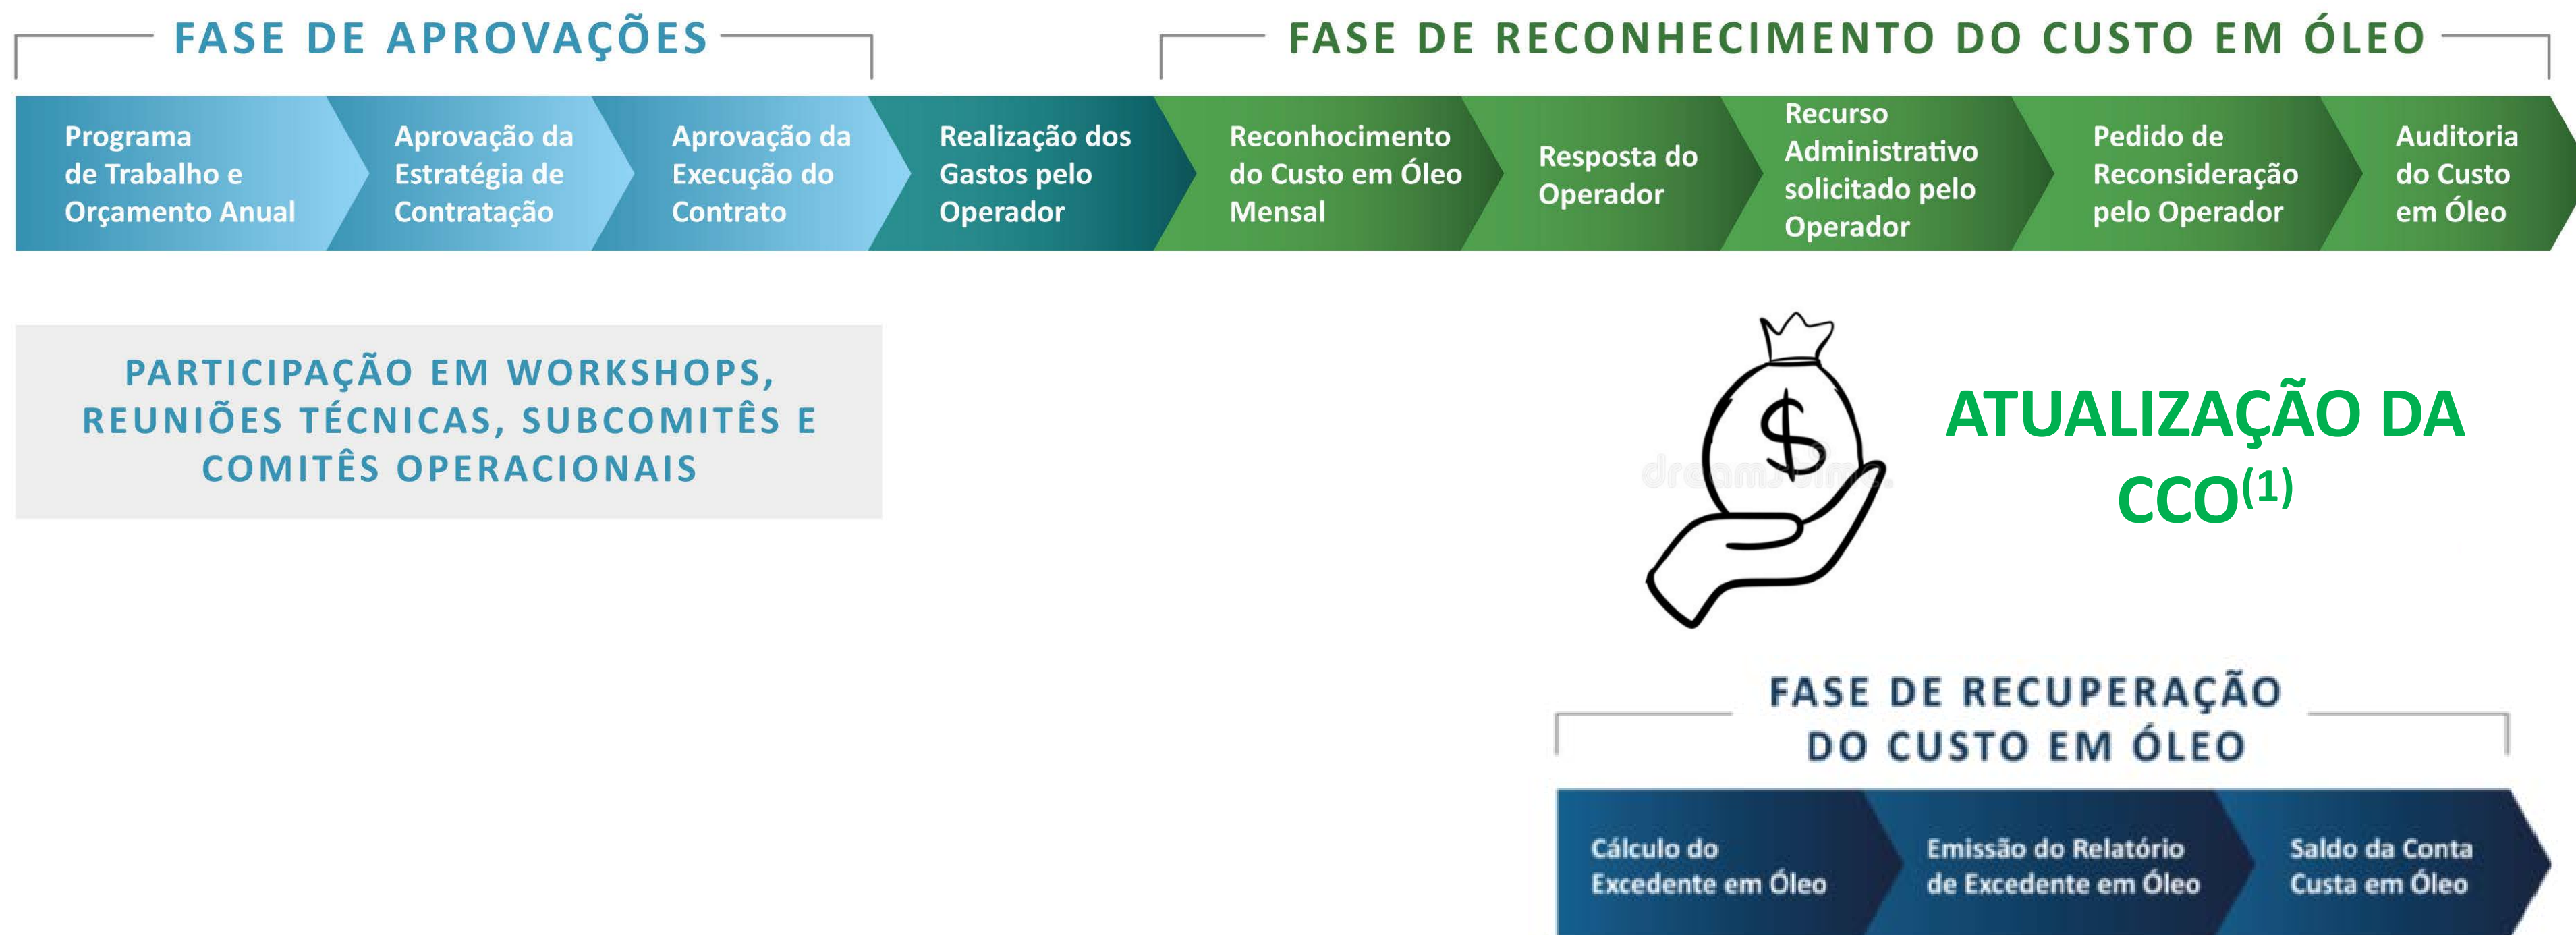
FASE DE APROVAÇÕES

FASE DE RECONHECIMENTO DO CUSTO EM ÓLEO

Programa de Trabalho e Orçamento Anual

Aprovação da Estratégia de Contratação

Aprovação da Execução do Contrato

Realização dos Gastos pelo Operador

Reconhocimento do Custo em Óleo Mensal

Resposta do Operador

Recurso Administrativo solicitado pelo Operador

Pedido de Reconsideração pelo Operador

Auditoria do Custo em Óleo

PARTICIPAÇÃO EM WORKSHOPS, REUNIÕES TÉCNICAS, SUBCOMITÊS E COMITÊS OPERACIONAIS

$

dreamstime

ATUALIZAÇÃO DA CCO$^{(1)}$

FASE DE RECUPERAÇÃO DO CUSTO EM ÓLEO

Cálculo do Excedente em Óleo

Emissão do Relatório de Excedente em Óleo

Saldo da Conta Custa em Óleo